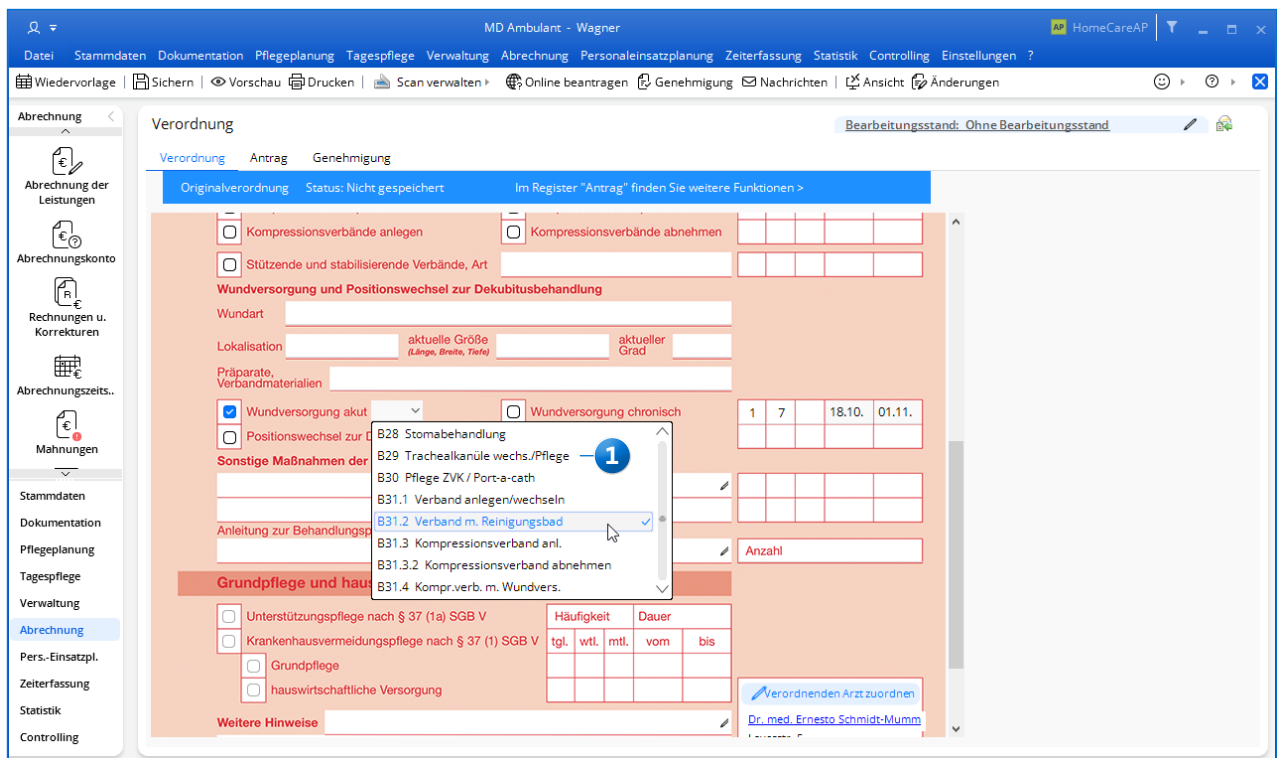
MD Ambulant - Wagner

HomeCareAP

Datei Stammdaten Dokumentation Pflegeplanung Tagespflege Verwaltung Abrechnung Personaleinsatzplanung Zeiterfassung Statistik Controlling Einstellungen ?

Wiedervorlage | Sichern | Vorschau Drucken | Scan verwalten Online beantragen Genehmigung Nachrichten | Ansicht Änderungen

Abrechnung

Abrechnung der Leistungen

Abrechnungskonto

Rechnungen u. Korrekturen

Abrechnungszeits..

Mahnungen

Stammdaten
Dokumentation
Pflegeplanung
Tagespflege
Verwaltung
Abrechnung
Pers.-Einsatzpl.
Zeiterfassung
Statistik
Controlling

Verordnung

Bearbeitungsstand: Ohne Bearbeitungsstand

Verordnung Antrag Genehmigung

Originalverordnung Status: Nicht gespeichert Im Register "Antrag" finden Sie weitere Funktionen >

Kompressionsverbände anlegen
Kompressionsverbände abnehmen
Stützende und stabilisierende Verbände, Art
Wundversorgung und Positionswechsel zur Dekubitusbehandlung
Wundart
Lokalisation
aktuelle Größe (Länge, Breite, Tiefe)
aktueller Grad
Präparate, Verbandmaterialien
Wundversorgung akut
Wundversorgung chronisch

| 1 | 7 | | 18.10. | 01.11. |
|---|---|---|---|---|

Positionswechsel zur D
Sonstige Maßnahmen der
Anleitung zur Behandlungsp

B28 Stomabehandlung
B29 Trachealkanüle wechs./Pflege
B30 Pflege ZVK / Port-a-cath
B31.1 Verband anlegen/wechseln
B31.2 Verband m. Reinigungsbad
B31.3 Kompressionsverband anl.
B31.3.2 Kompressionsverband abnehmen
B31.4 Kompr.verb. m. Wundvers.

1

Anzahl

Grundpflege und haus

Unterstützungspflege nach § 37 (1a) SGB V
Krankenhausvermeidungspflege nach § 37 (1) SGB V
Grundpflege
hauswirtschaftliche Versorgung

| Häufigkeit | | | Dauer | |
|---|---|---|---|---|
| tgl. | wtl. | mtl. | vom | bis |

Verordnenden Arzt zuordnen
Dr. med. Ernesto Schmidt-Mumm

Weitere Hinweise